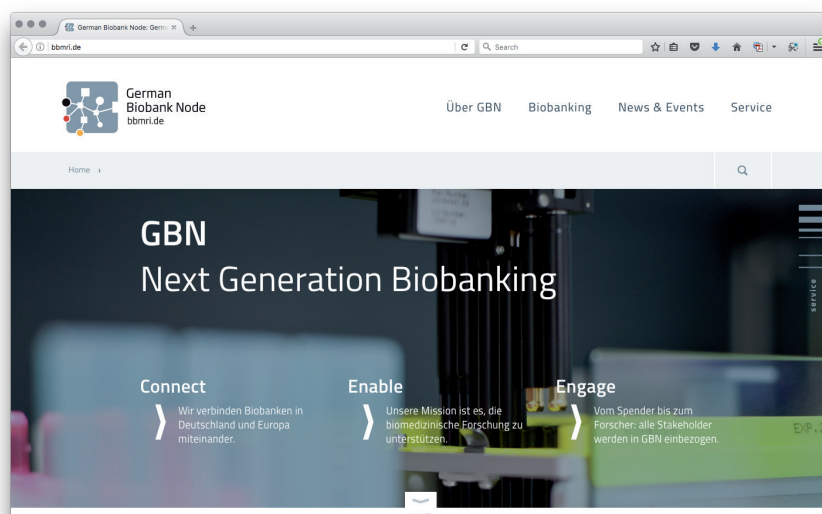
German Biobank Node: Germ ×
+
bbmri.de
Search

German Biobank Node
bbmri.de

Über GBN
Biobanking
News & Events
Service

Home ›

GBN
Next Generation Biobanking

service

Connect
Wir verbinden Biobanken in Deutschland und Europa miteinander.

Enable
Unsere Mission ist es, die biomedizinische Forschung zu unterstützen.

Engage
Vom Spender bis zum Forscher: alle Stakeholder werden in GBN einbezogen.

EXP.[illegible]